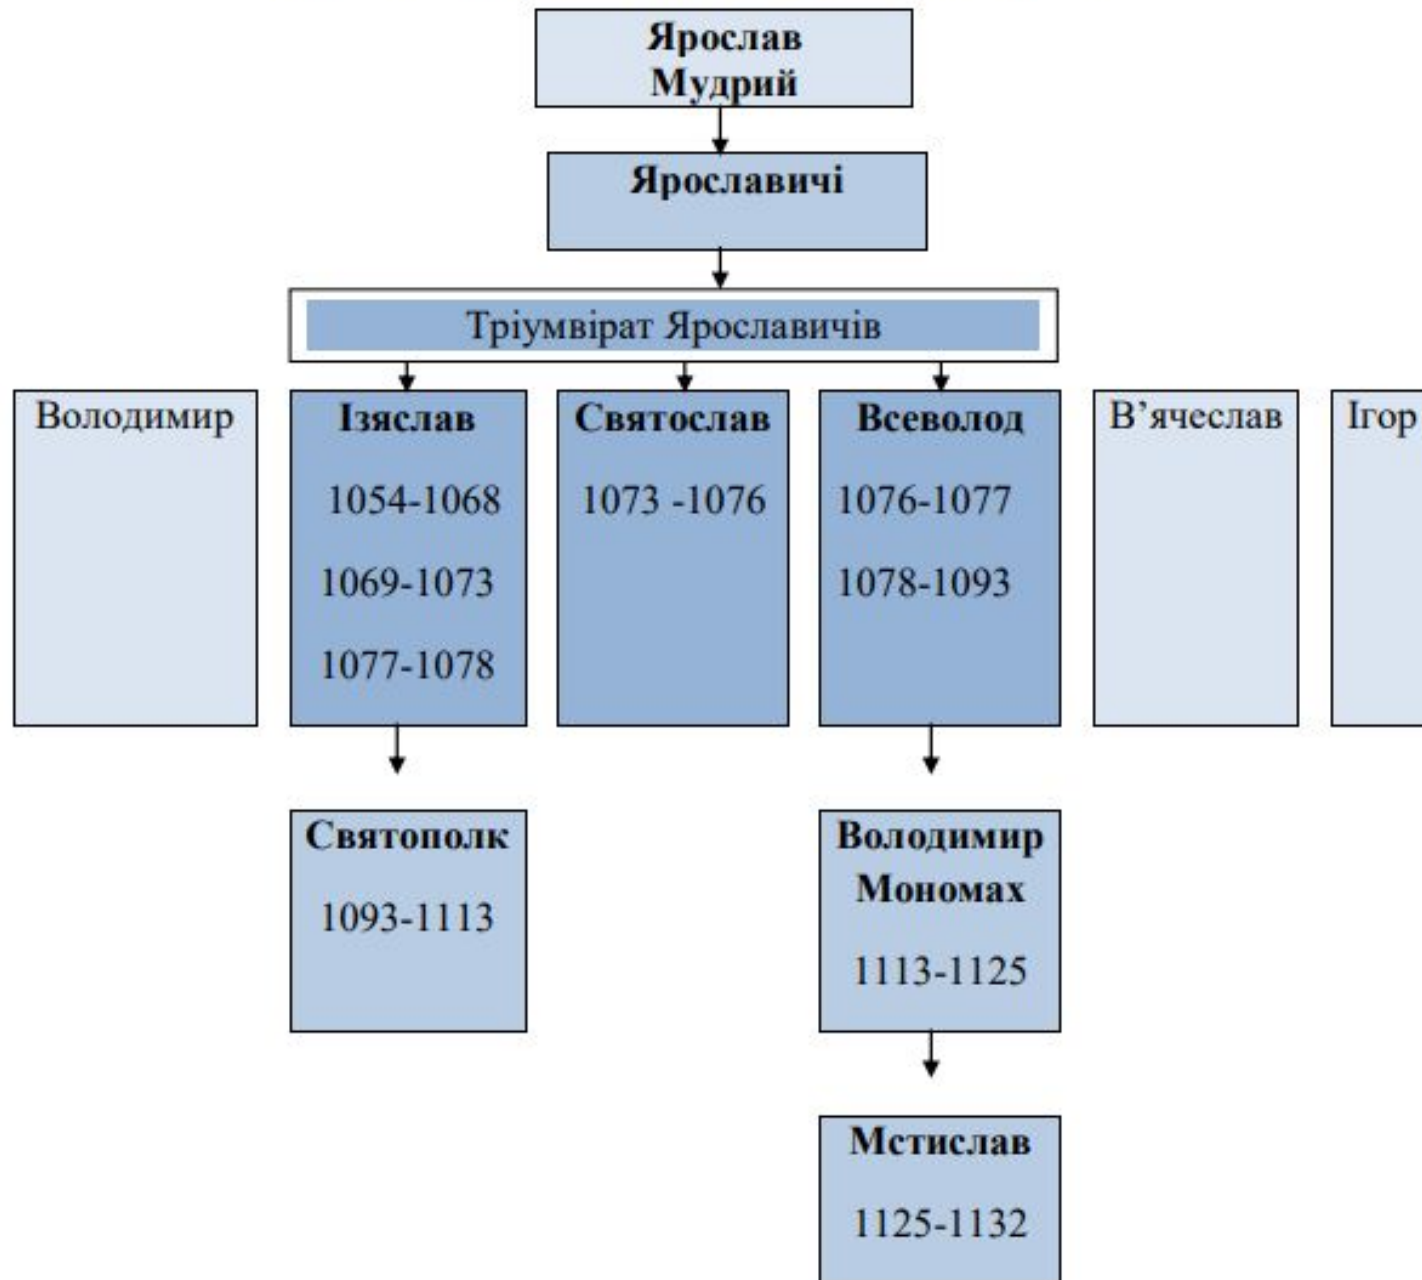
Ярослав Мудрий

Ярославичі

Тріумвірат Ярославичів

Володимир

Ізяслав
1054-1068
1069-1073
1077-1078

Святослав
1073 -1076

Всеволод
1076-1077
1078-1093

В’ячеслав

Ігор

Святополк
1093-1113

Володимир Мономах
1113-1125

Мстислав
1125-1132